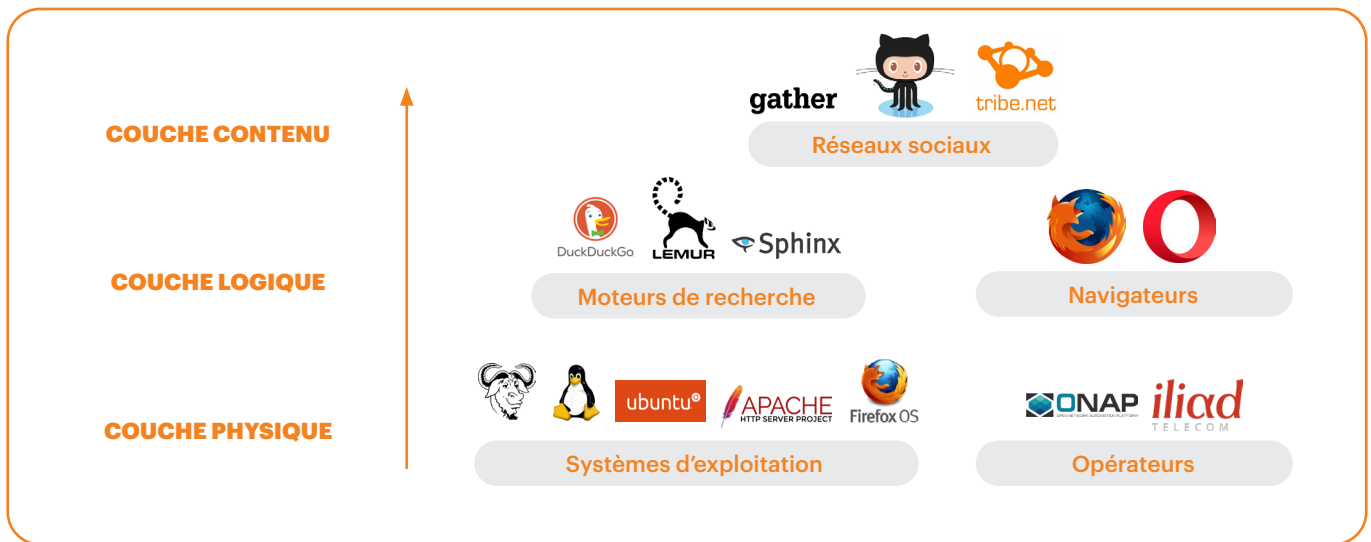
COUCHE CONTENU

gather

tribe.net

Réseaux sociaux

COUCHE LOGIQUE

DuckDuckGo

LEMUR

Sphinx

Moteurs de recherche

Navigateurs

COUCHE PHYSIQUE

ubuntu

APACHE
HTTP SERVER PROJECT

Firefox OS

Systèmes d'exploitation

ONAP

iliad
TELECOM

Opérateurs